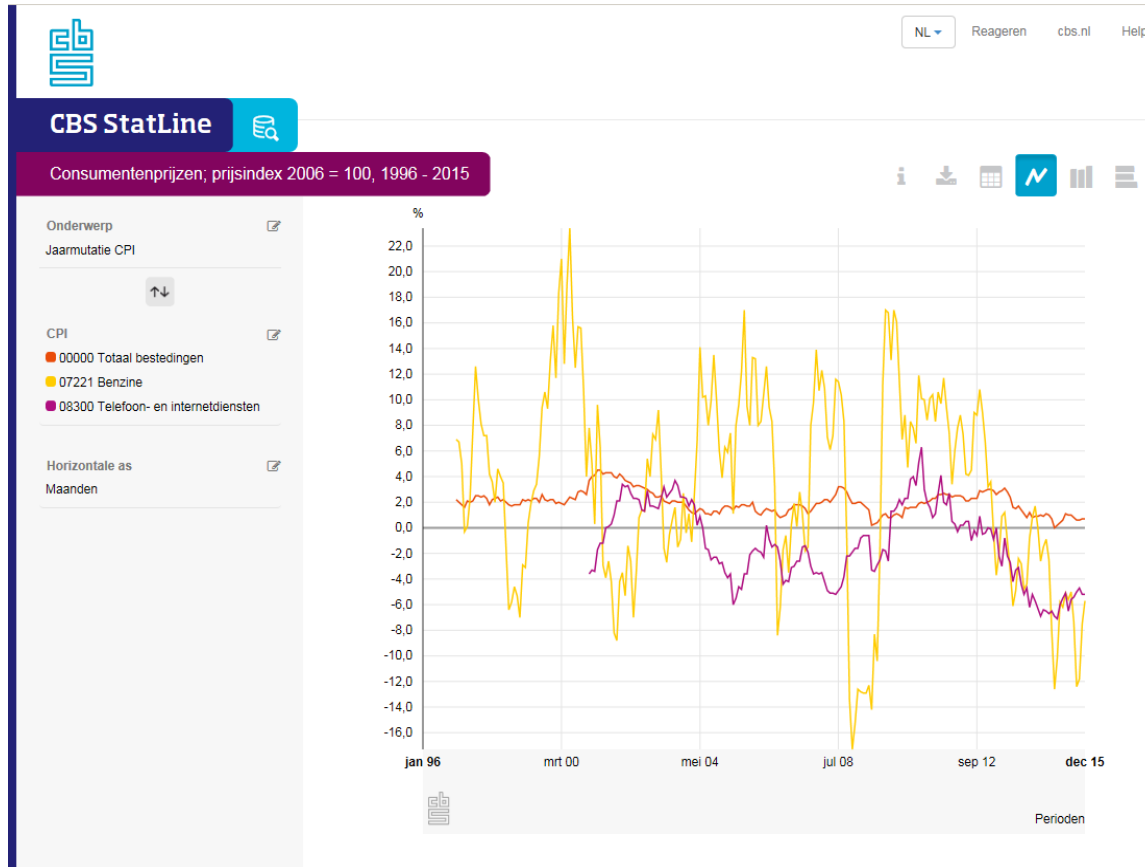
cbs

NL Reageren cbs.nl Help

CBS StatLine

Consumentenprijzen; prijsindex 2006 = 100, 1996 - 2015

Onderwerp
Jaarmutatie CPI

CPI
00000 Totaal bestedingen
07221 Benzine
08300 Telefoon- en internetdiensten

Horizontale as
Maanden

%
22,0
20,0
18,0
16,0
14,0
12,0
10,0
8,0
6,0
4,0
2,0
0,0
-2,0
-4,0
-6,0
-8,0
-10,0
-12,0
-14,0
-16,0

jan 96 mrt 00 mei 04 jul 08 sep 12 dec 15

cbs

Perioden